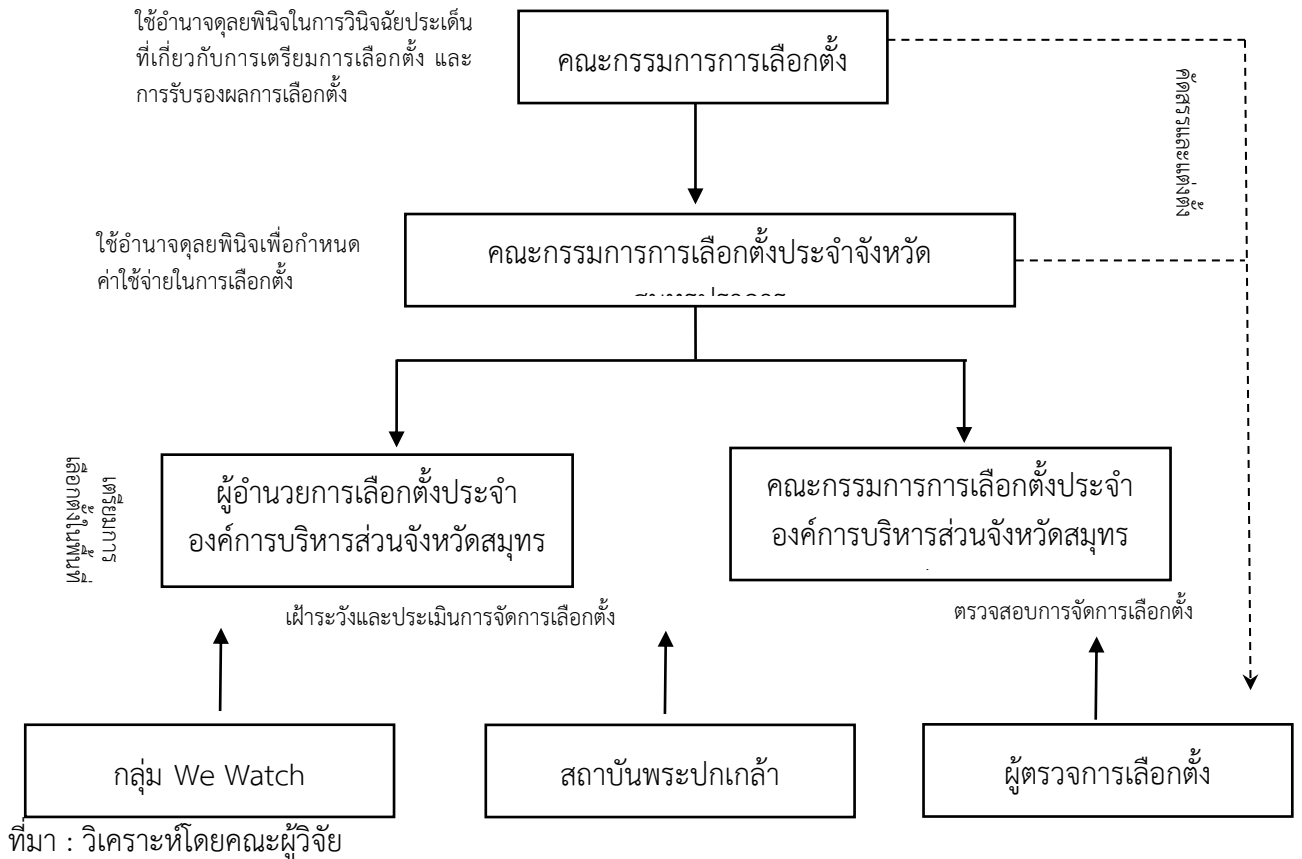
ใช้อำนาจดุลยพินิจในการวินิจฉัยประเด็นที่เกี่ยวกับการเตรียมการเลือกตั้ง และการรับรองผลการเลือกตั้ง

คณะกรรมการการเลือกตั้ง

คัดสรรและแต่งตั้ง

ใช้อำนาจดุลยพินิจเพื่อกำหนดค่าใช้จ่ายในการเลือกตั้ง

คณะกรรมการการเลือกตั้งประจำจังหวัด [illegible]

เตรียมการเลือกตั้งในพื้นที่

ผู้อำนวยการเลือกตั้งประจำองค์การบริหารส่วนจังหวัดสมุทร

คณะกรรมการการเลือกตั้งประจำองค์การบริหารส่วนจังหวัดสมุทร

เฝ้าระวังและประเมินการจัดการเลือกตั้ง

ตรวจสอบการจัดการเลือกตั้ง

กลุ่ม We Watch

สถาบันพระปกเกล้า

ผู้ตรวจการเลือกตั้ง

ที่มา : วิเคราะห์โดยคณะผู้วิจัย